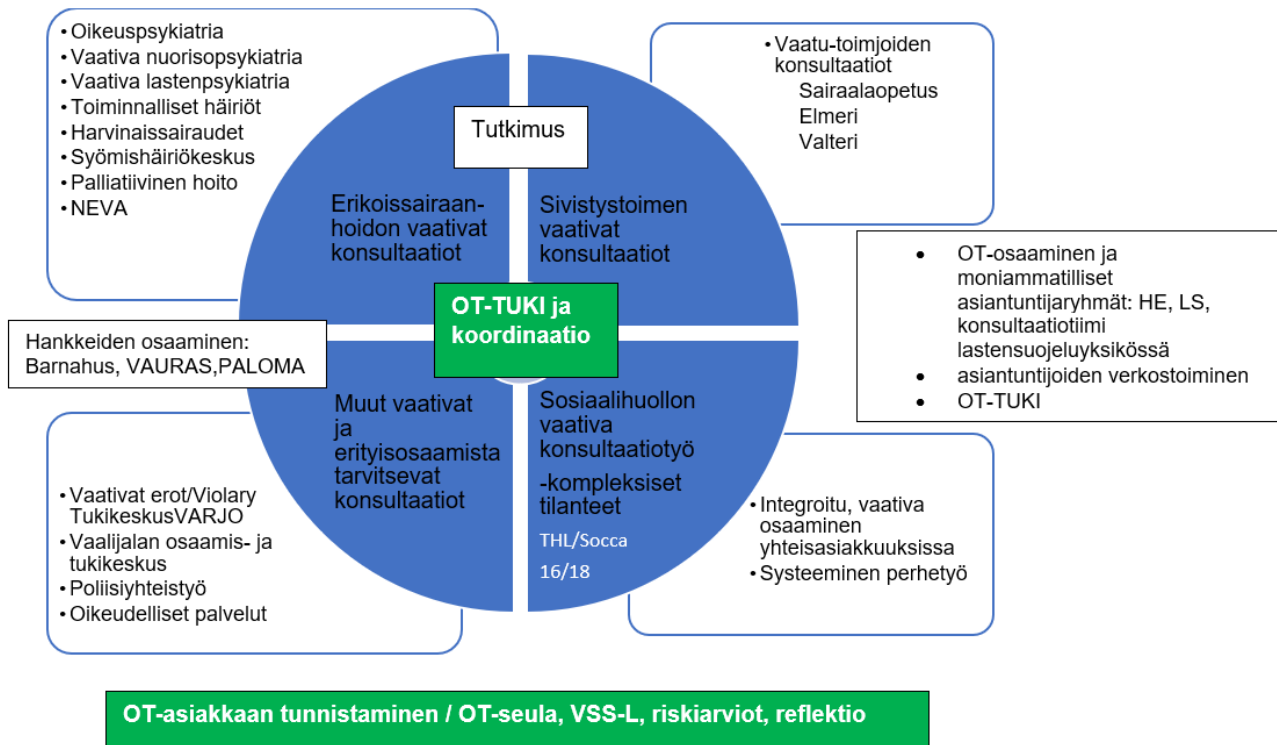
• Oikeuspsykiatria
• Vaativa nuorisopsykiatria
• Vaativa lastenpsykiatria
• Toiminnalliset häiriöt
• Harvinaissairaudet
• Syömishäiriökeskus
• Palliatiivinen hoito
• NEVA

Tutkimus

• Vaatu-toimjoiden konsultaatiot
Sairaalaopetus
Elmeri
Valteri

Erikoissairaanhoidon vaativat konsultaatiot

Sivistystoimen vaativat konsultaatiot

• OT-osaaminen ja moniammatilliset asiantuntijaryhmät: HE, LS, konsultaatiotiimi lastensuojeluyksikössä
• asiantuntijoiden verkostoiminen
• OT-TUKI

OT-TUKI ja koordinaatio

Hankkeiden osaaminen: Barnahus, VAURAS,PALOMA

Muut vaativat ja erityisosaamista tarvitsevat konsultaatiot

Sosiaalihuollon vaativa konsultaatiotyö -kompleksiset tilanteet
THL/Socca 16/18

• Vaativat erot/Violary TukikeskusVARJO
• Vaalijalan osaamis- ja tukikeskus
• Poliisiyhteistyö
• Oikeudelliset palvelut

• Integroitu, vaativa osaaminen yhteisasiakkuuksissa
• Systeeminen perhetyö

OT-asiakkaan tunnistaminen / OT-seula, VSS-L, riskiarviot, reflektio